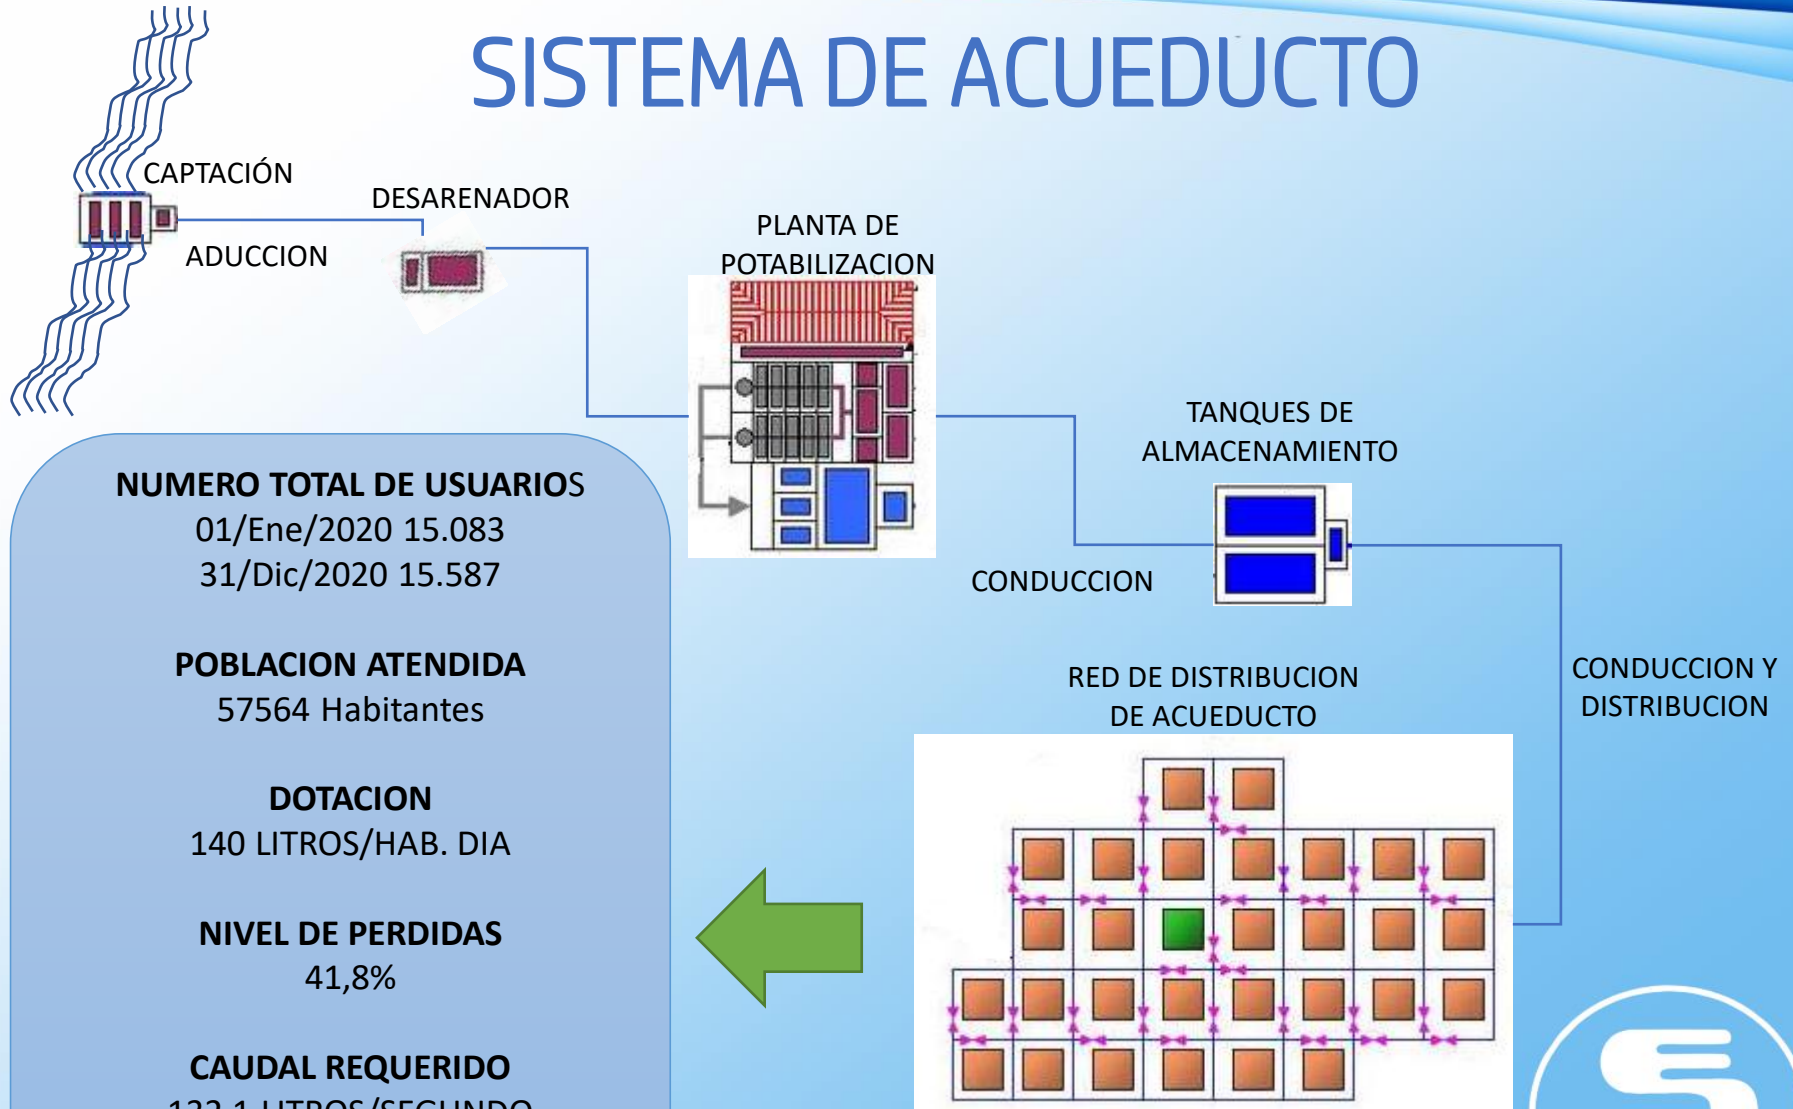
SISTEMA DE ACUEDUCTO

CAPTACIÓN

ADUCCION

DESARENADOR

PLANTA DE POTABILIZACION

TANQUES DE ALMACENAMIENTO

CONDUCCION

CONDUCCION Y DISTRIBUCION

RED DE DISTRIBUCION DE ACUEDUCTO

NUMERO TOTAL DE USUARIOS
01/Ene/2020 15.083
31/Dic/2020 15.587

POBLACION ATENDIDA
57564 Habitantes

DOTACION
140 LITROS/HAB. DIA

NIVEL DE PERDIDAS
41,8%

CAUDAL REQUERIDO
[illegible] LITROS/SEGUNDO